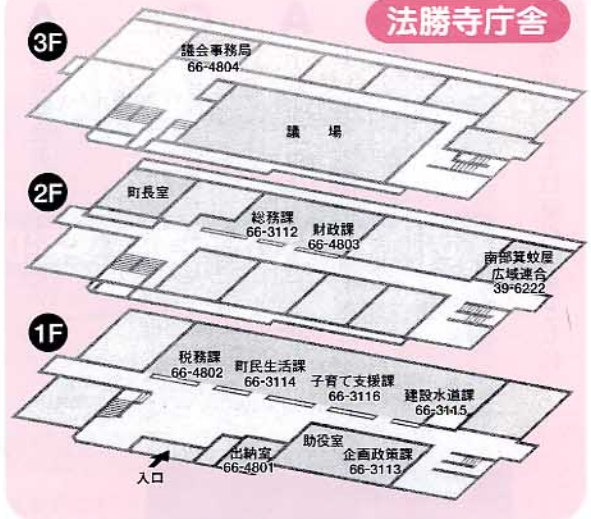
法勝寺庁舎

3F

議会事務局
66-4804

議　場

2F

町長室

総務課
66-3112

財政課
66-4803

南部箕蚊屋
広域連合
39-6222

1F

税務課
66-4802

町民生活課
66-3114

子育て支援課
66-3116

建設水道課
66-3115

出納室
66-4801

助役室

企画政策課
66-3113

入口